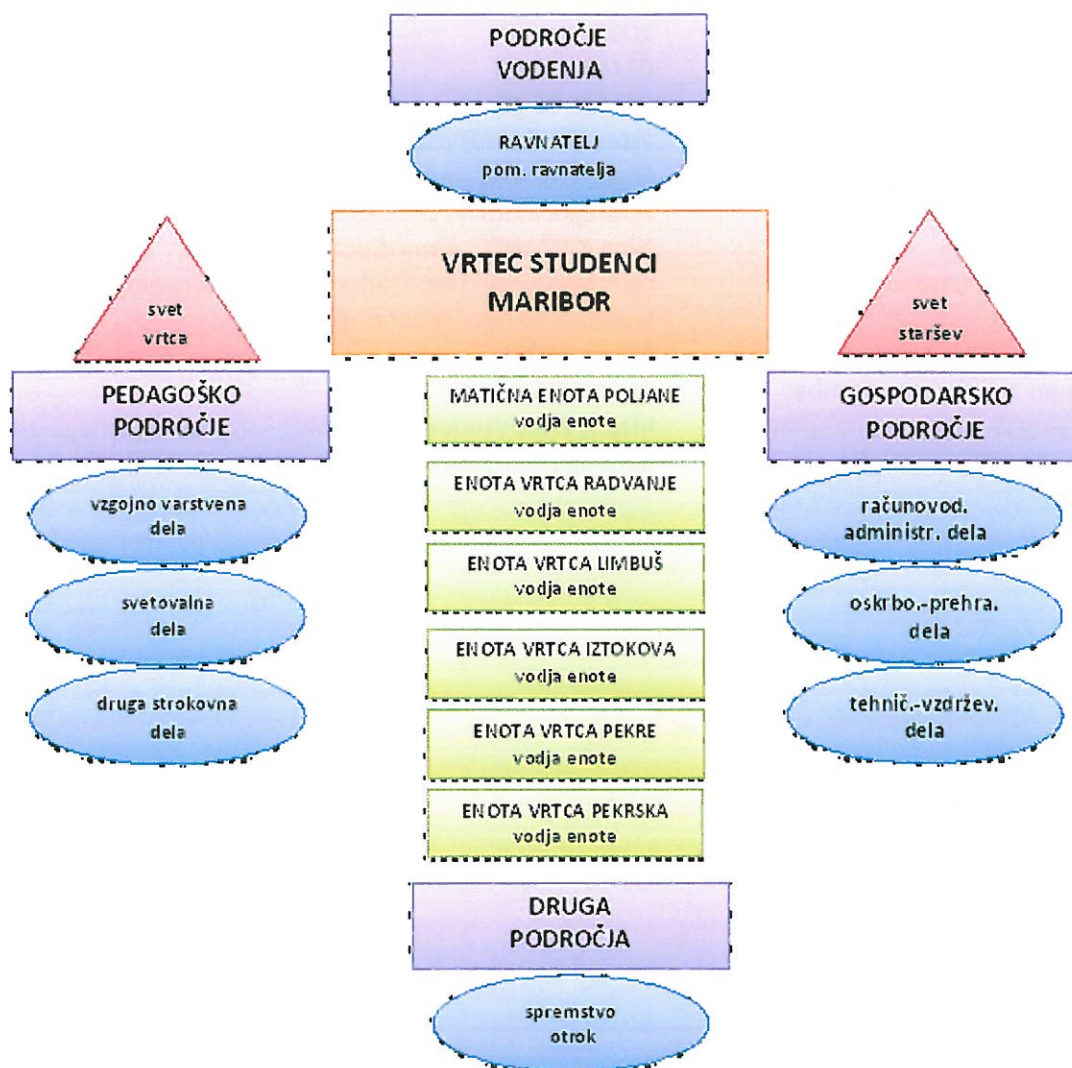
PODROČJE VODENJA

RAVNATELJ
pom. ravnatelja

svet vrtca

VRTEC STUDENCI MARIBOR

svet staršev

PEDAGOŠKO PODROČJE

vzgojno varstvena dela

svetovalna dela

druga strokovna dela

MATIČNA ENOTA POLJANE
vodja enote

ENOTA VRTCA RADVANJE
vodja enote

ENOTA VRTCA LIMBUŠ
vodja enote

ENOTA VRTCA IZTOKOVA
vodja enote

ENOTA VRTCA PEKRE
vodja enote

ENOTA VRTCA PEKRSKA
vodja enote

GOSPODARSKO PODROČJE

računovod. administr. dela

oskrbo.-prehra. dela

tehnič.-vzdržev. dela

DRUGA PODROČJA

spremstvo otrok